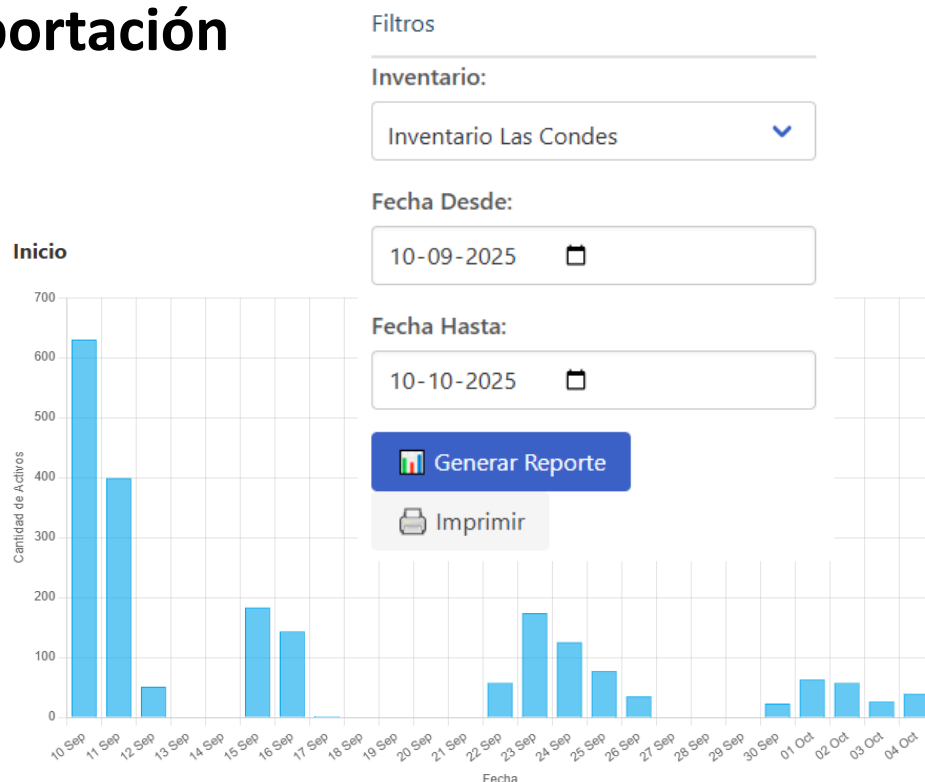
portación

Filtros

Inventario:

Inventario Las Condes

Fecha Desde:

10-09-2025

Fecha Hasta:

10-10-2025

Generar Reporte

Imprimir

Inicio

700
600
500
400
300
200
100
0

Cantidad de Activos

10 Sep 11 Sep 12 Sep 13 Sep 14 Sep 15 Sep 16 Sep 17 Sep 18 Sep 19 Sep 20 Sep 21 Sep 22 Sep 23 Sep 24 Sep 25 Sep 26 Sep 27 Sep 28 Sep 29 Sep 30 Sep 01 Oct 02 Oct 03 Oct 04 Oct

Fecha